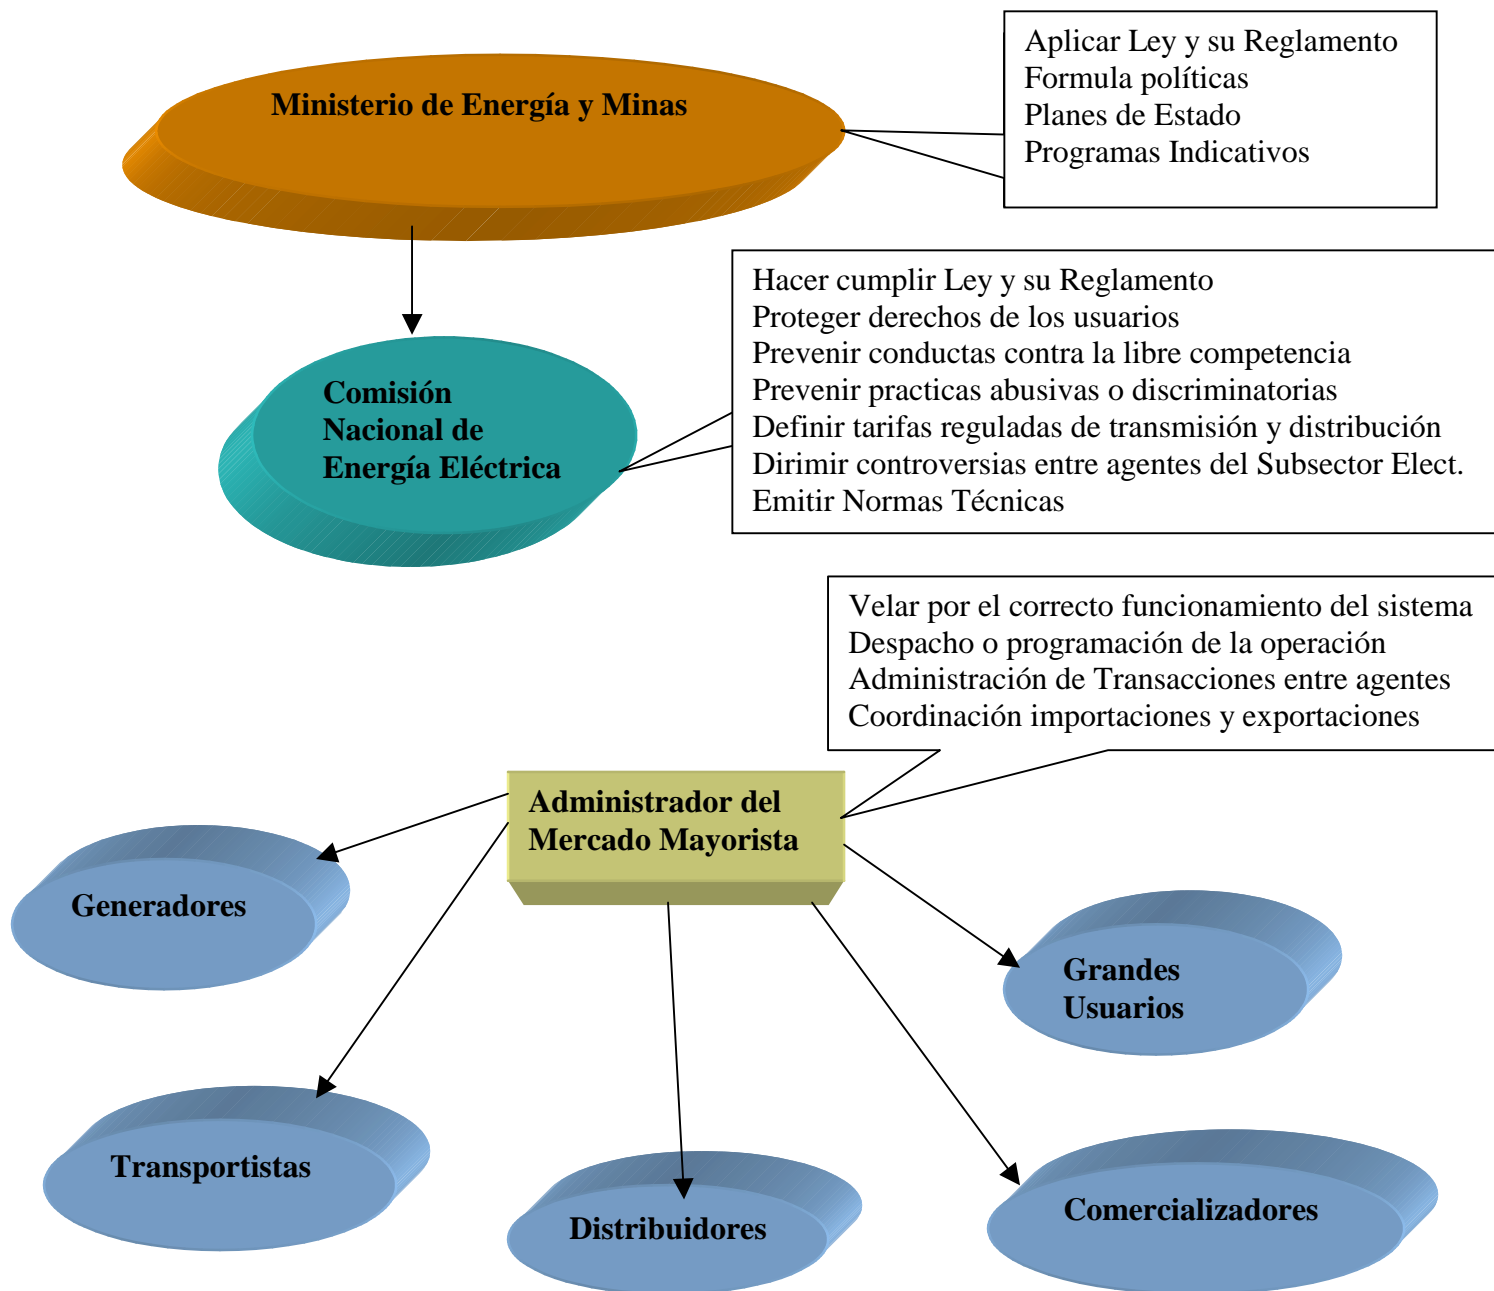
Ministerio de Energía y Minas

Aplicar Ley y su Reglamento
Formula políticas
Planes de Estado
Programas Indicativos

Comisión Nacional de Energía Eléctrica

Hacer cumplir Ley y su Reglamento
Proteger derechos de los usuarios
Prevenir conductas contra la libre competencia
Prevenir practicas abusivas o discriminatorias
Definir tarifas reguladas de transmisión y distribución
Dirimir controversias entre agentes del Subsector Elect.
Emitir Normas Técnicas

Velar por el correcto funcionamiento del sistema
Despacho o programación de la operación
Administración de Transacciones entre agentes
Coordinación importaciones y exportaciones

Administrador del Mercado Mayorista

Generadores

Grandes Usuarios

Transportistas

Distribuidores

Comercializadores